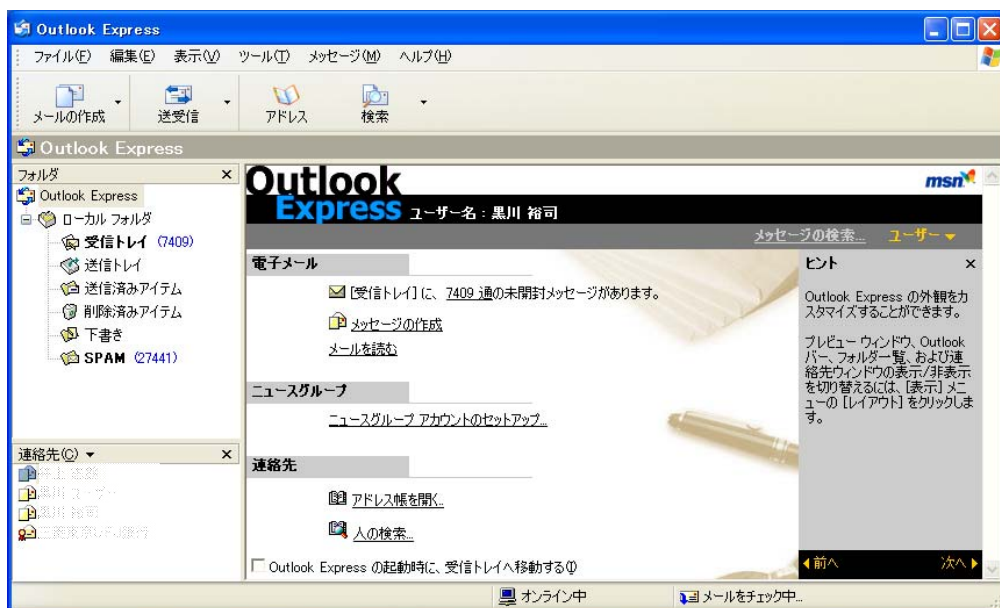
Outlook Express

ファイル(F) 編集(E) 表示(V) ツール(T) メッセージ(M) ヘルプ(H)

メールの作成 送受信 アドレス 検索

Outlook Express

フォルダ ×
Outlook Express
ローカル フォルダ
受信トレイ (7409)
送信トレイ
送信済みアイテム
削除済みアイテム
下書き
SPAM (27441)

連絡先(C) ▾ ×
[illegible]
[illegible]
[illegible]
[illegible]

Outlook Express ユーザー名：黒川 裕司
msn

メッセージの検索... ユーザー ▾

電子メール
[受信トレイ] に、7409 通の未開封メッセージがあります。
メッセージの作成
メールを読む

ニュースグループ
ニュースグループ アカウントのセットアップ...

連絡先
アドレス帳を開く...
人の検索...

Outlook Express の起動時に、受信トレイへ移動する(T)

ヒント ×
Outlook Express の外観をカスタマイズすることができます。

プレビュー ウィンドウ、Outlook バー、フォルダー一覧、および連絡先ウィンドウの表示/非表示を切り替えるには、[表示] メニューの [レイアウト] をクリックします。

◀前へ 次へ▶

オンライン中 メールをチェック中...